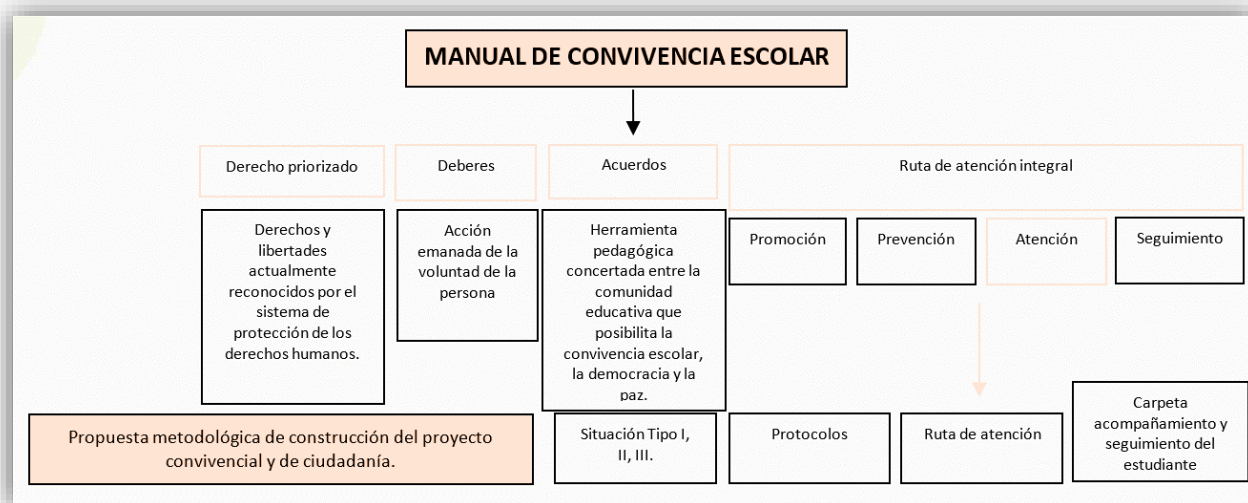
MANUAL DE CONVIVENCIA ESCOLAR

Derecho priorizado

Deberes

Acuerdos

Ruta de atención integral

Derechos y libertades actualmente reconocidos por el sistema de protección de los derechos humanos.

Acción emanada de la voluntad de la persona

Herramienta pedagógica concertada entre la comunidad educativa que posibilita la convivencia escolar, la democracia y la paz.

Promoción

Prevención

Atención

Seguimiento

Propuesta metodológica de construcción del proyecto convivencial y de ciudadanía.

Situación Tipo I, II, III.

Protocolos

Ruta de atención

Carpeta acompañamiento y seguimiento del estudiante